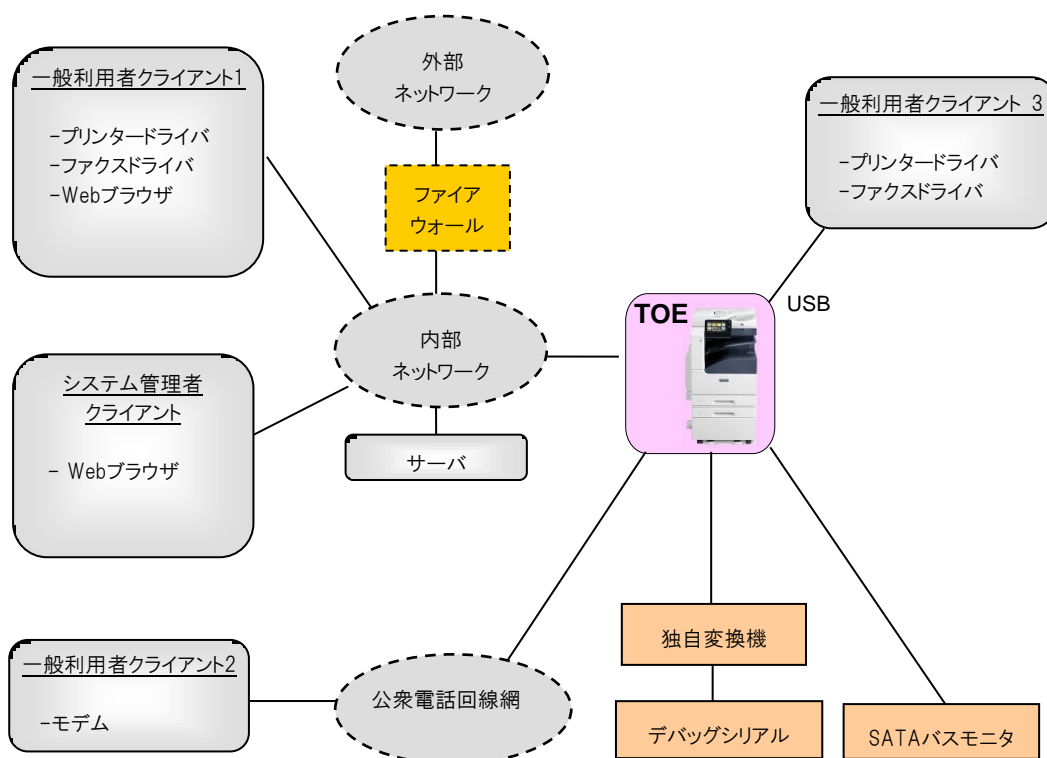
一般利用者クライアント1

-プリンタードライバ
-ファクスドライバ
-Webブラウザ

外部
ネットワーク

ファイア
ウォール

一般利用者クライアント 3

-プリンタードライバ
-ファクスドライバ

USB

TOE

内部
ネットワーク

システム管理者
クライアント

- Webブラウザ

サーバ

一般利用者クライアント2

-モデム

公衆電話回線網

独自変換機

デバッグシリアル

SATAバスモニタ